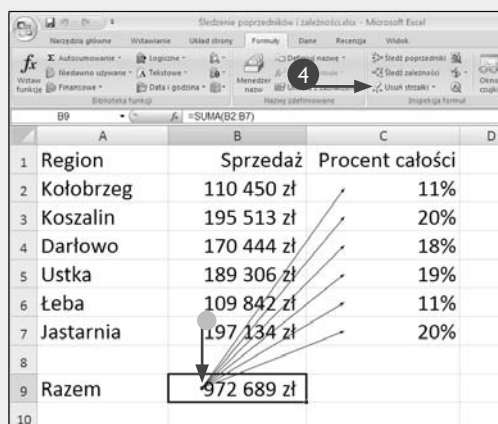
Śledzenie poprzedników i zależności.xlsx - Microsoft Excel

Narzędzia główne | Wstawianie | Układ strony | Formuły | Dane | Recenzja | Widok

Wstaw funkcję | Autosumowanie | Niedawno używane | Finansowe | Logiczne | Tekstowe | Data i godzina | Biblioteka funkcji | Menedżer nazw | Nazwy zdefiniowane | Śledź poprzedniki | Śledź zależności | Usuń strzałki | Inspekcja formuł | Okno czujki

4

B9 | $f_x$ =SUMA(B2:B7)

| | A | B | C | D |
|---|---|---|---|---|
| 1 | Region | Sprzedaż | Procent całości | |
| 2 | Kołobrzeg | 110 450 zł | 11% | |
| 3 | Koszalin | 195 513 zł | 20% | |
| 4 | Darłowo | 170 444 zł | 18% | |
| 5 | Ustka | 189 306 zł | 19% | |
| 6 | Łeba | 109 842 zł | 11% | |
| 7 | Jastarnia | 197 134 zł | 20% | |
| 8 | | | | |
| 9 | Razem | 972 689 zł | | |
| 10 | | | | |